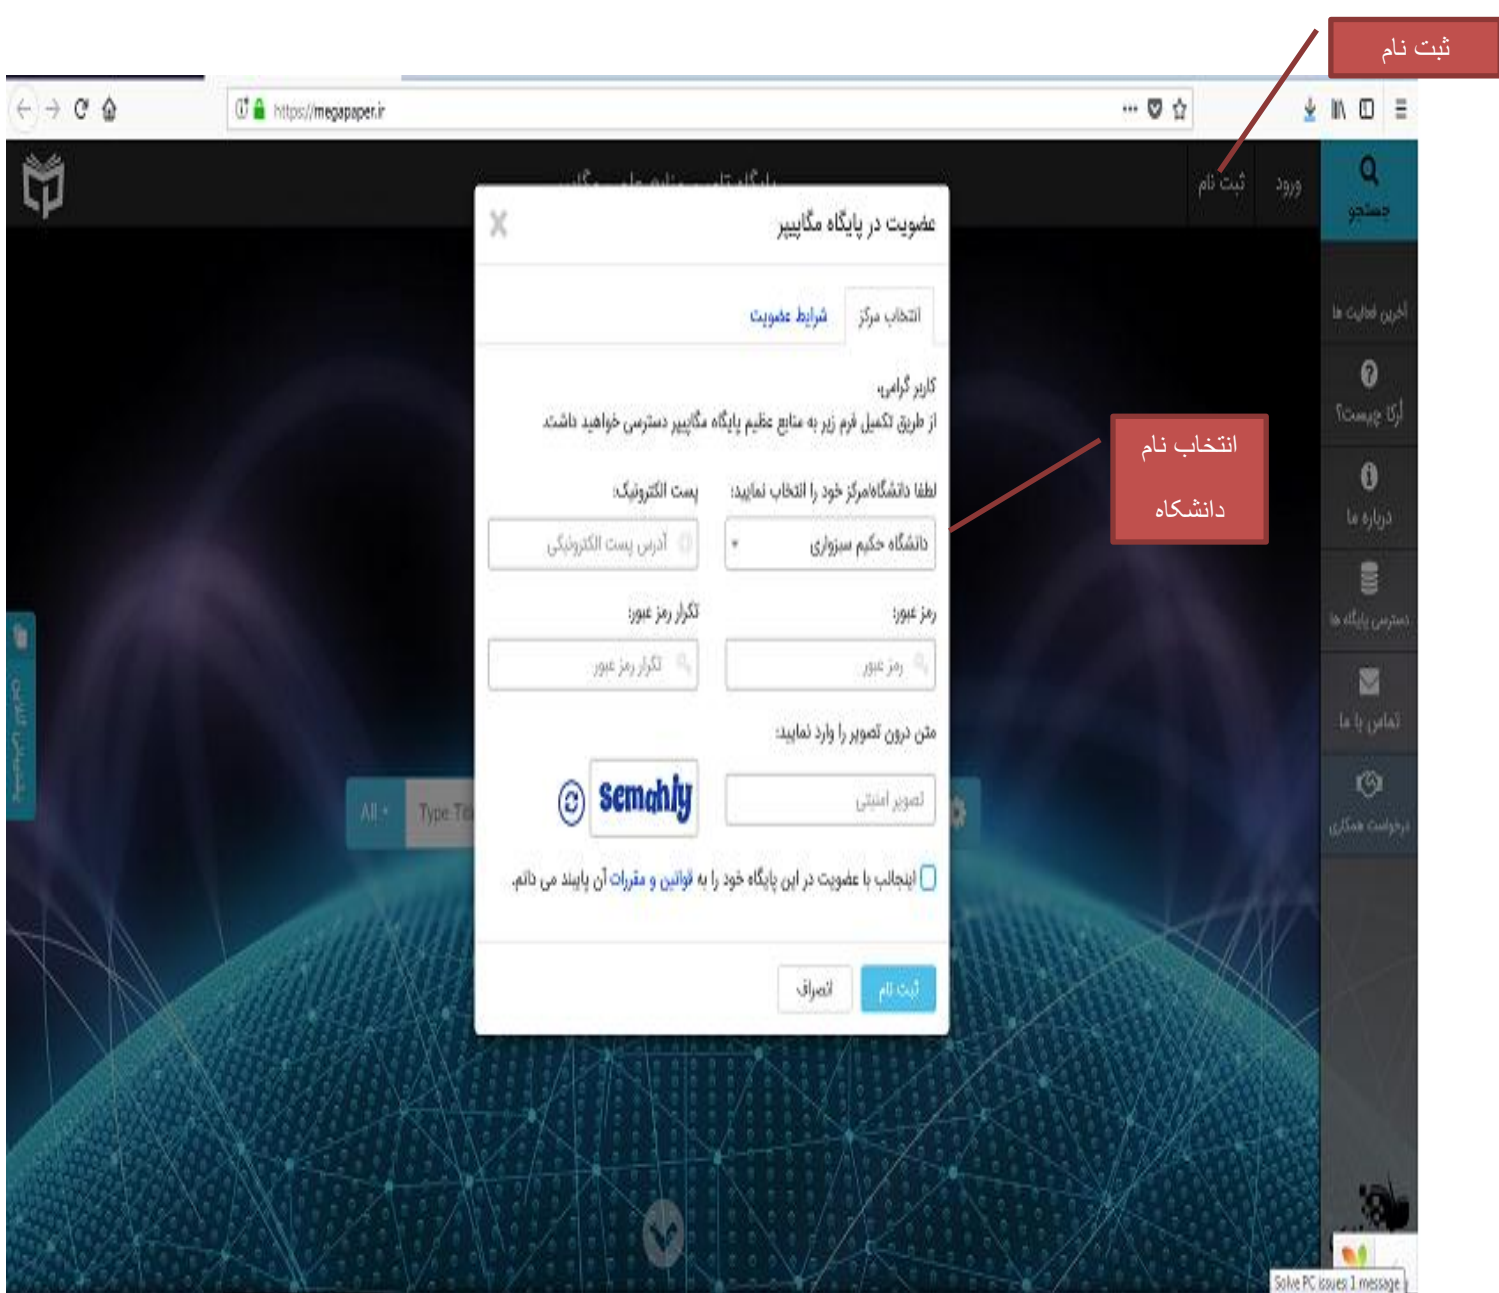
ثبت نام

https://megapaper.ir

ورود ثبت نام

جستجو

آخرین فعالیت ها

ارگا چیست؟

درباره ما

دسترسی پایگاه ها

تماس با ما

درخواست همکاری

عضویت در پایگاه مگاپیپر

انتخاب مرکز شرایط عضویت

کاربر گرامی،
از طریق تکمیل فرم زیر به منابع عظیم پایگاه مگاپیپر دسترسی خواهید داشت.

لطفا دانشگاه/مرکز خود را انتخاب نمایید: پست الکترونیک:

دانشگاه حکیم سبزواری آدرس پست الکترونیکی

انتخاب نام دانشگاه

رمز عبور: تکرار رمز عبور:

رمز عبور تکرار رمز عبور

متن درون تصویر را وارد نمایید:

تصویر امنیتی semahly

All Type Te

اینجانب با عضویت در این پایگاه خود را به قوانین و مقررات آن پایبند می دانم.

ثبت نام انصراف

Solve PC issues: 1 message